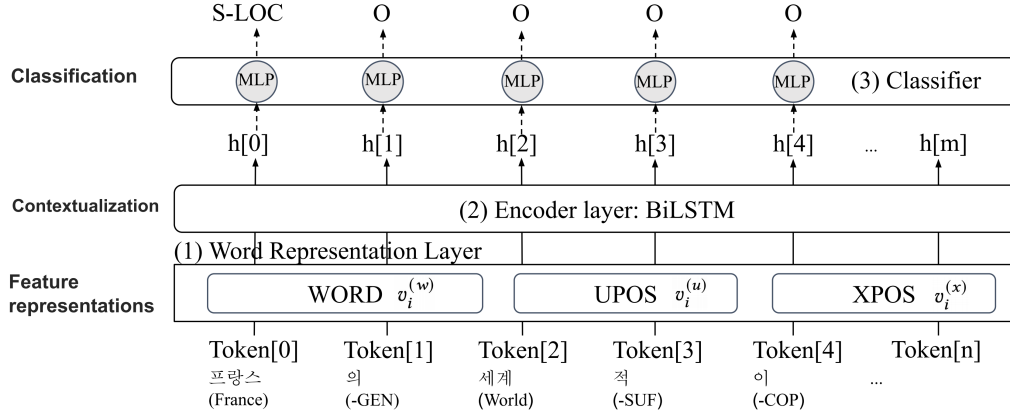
S-LOC O O O O

Classification

MLP MLP MLP MLP MLP (3) Classifier

h[0] h[1] h[2] h[3] h[4] ... h[m]

Contextualization

(2) Encoder layer: BiLSTM

(1) Word Representation Layer

Feature representations

WORD $v_i^{(w)}$ UPOS $v_i^{(u)}$ XPOS $v_i^{(x)}$

Token[0] Token[1] Token[2] Token[3] Token[4] Token[n]

프랑스 의 세계 적 이 ...

(France) (-GEN) (World) (-SUF) (-COP)